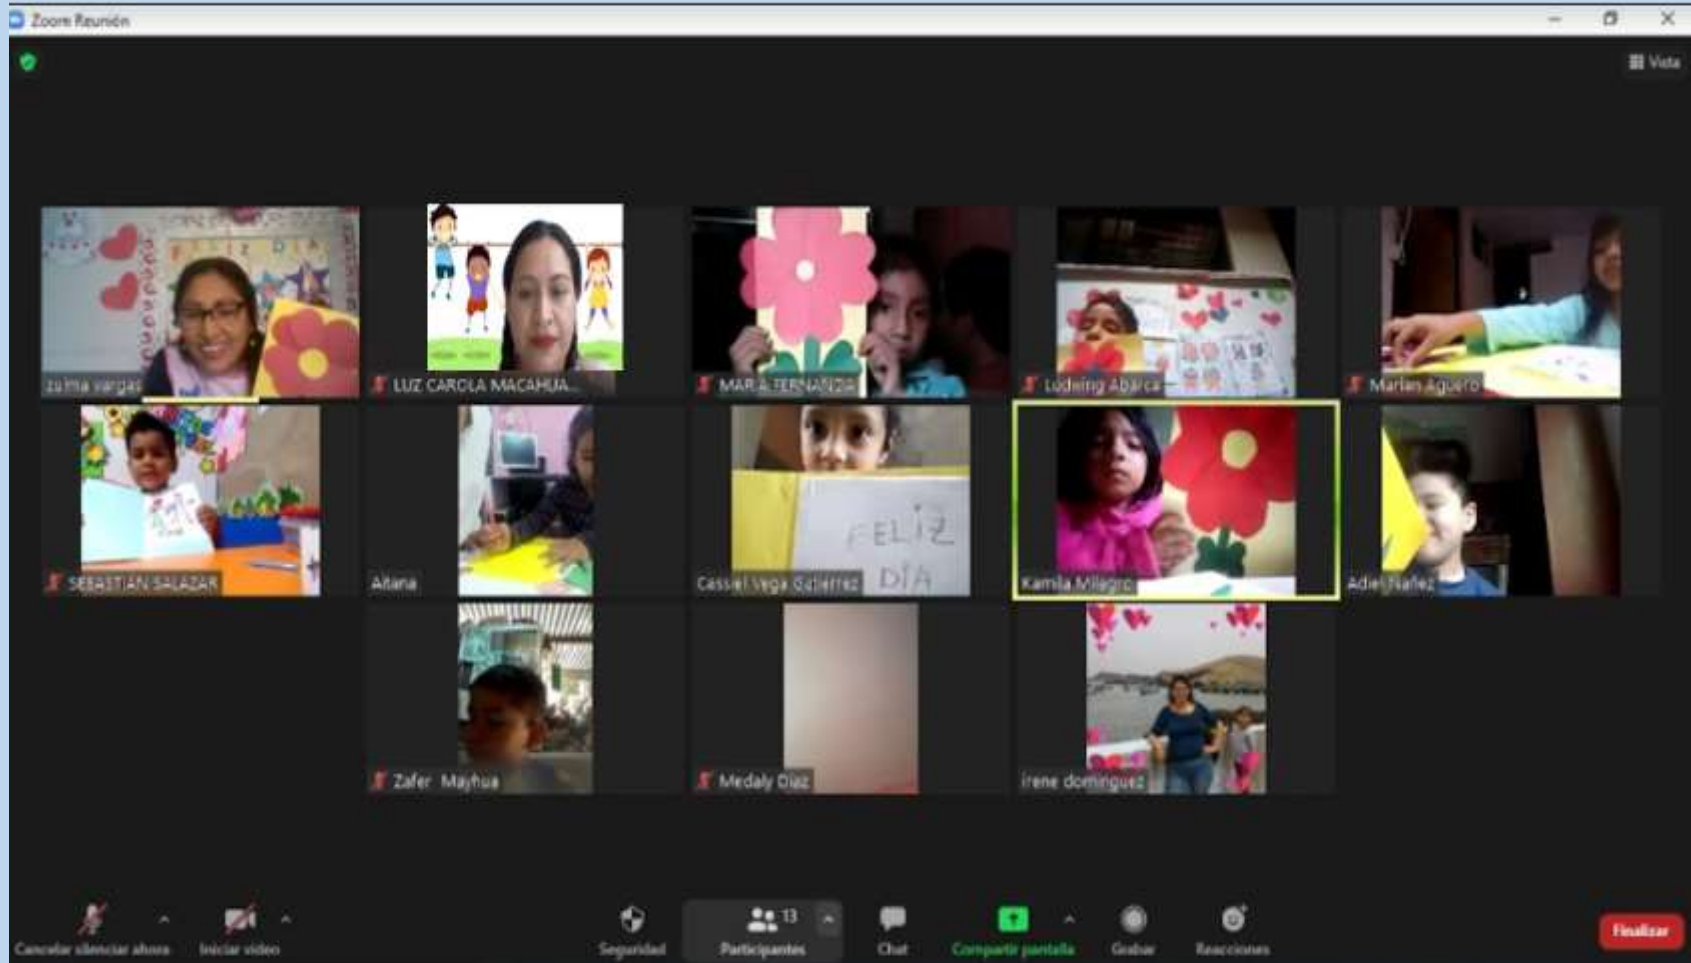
Zoom Reunión

Vista

zulma vargas

LUZ CAROLA MACAHUA...

MARIA FERNANDA

Ludeing Abarca

Marian Agüero

SEBASTIAN SALAZAR

Aitana

FELIZ DÍA

Cessiel Vega Gutierrez

Kamila Milagro

Adiel Ibañez

Zafer Mayhua

Medaly Diaz

irene dominguez

Cancelar silenciar ahora

Iniciar video

Seguridad

13

Participantes

Chat

Compartir pantalla

Grabar

Reacciones

Finalizar